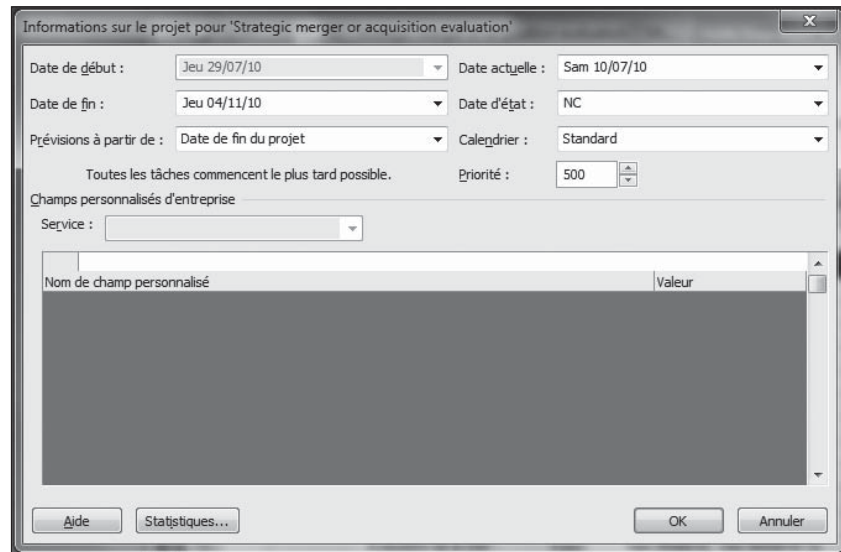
Informations sur le projet pour 'Strategic merger or acquisition evaluation'

Date de début : Jeu 29/07/10

Date actuelle : Sam 10/07/10

Date de fin : Jeu 04/11/10

Date d'état : NC

Prévisions à partir de : Date de fin du projet

Calendrier : Standard

Toutes les tâches commencent le plus tard possible.

Priorité : 500

Champs personnalisés d'entreprise

Service :

| Nom de champ personnalisé | Valeur |
|---|---|

Aide

Statistiques...

OK

Annuler